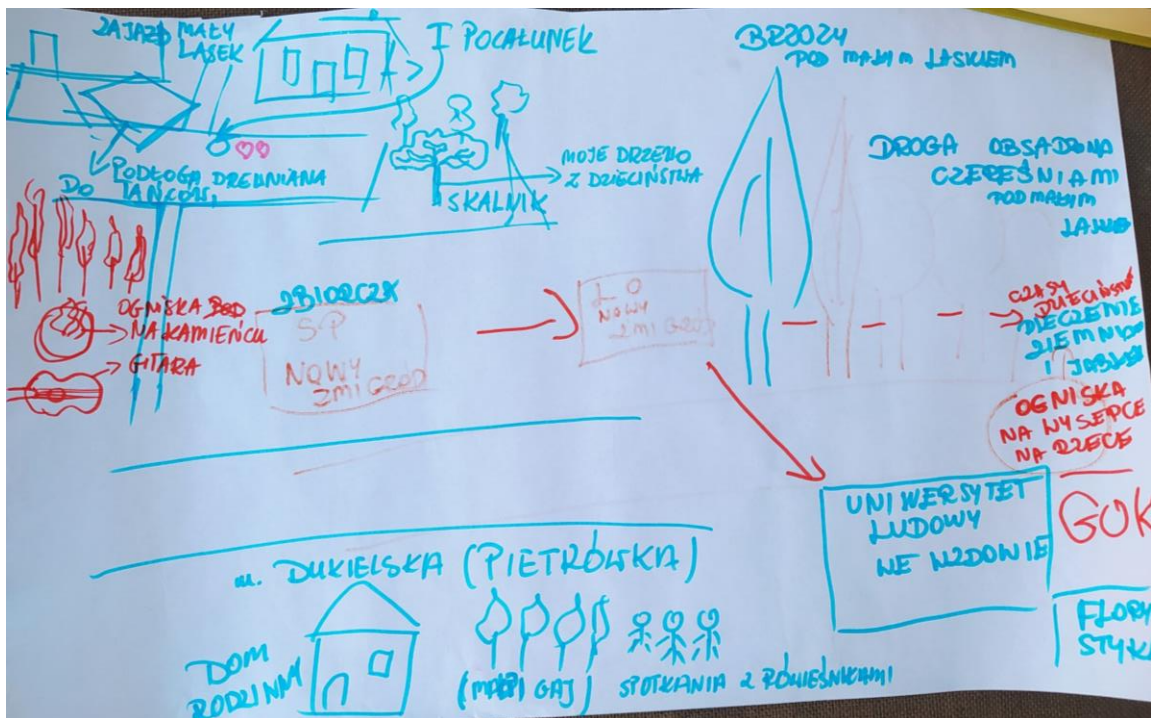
ZAJAZD MAŁY LASEK

I POCAŁUNEK

BRZOZY POD MAŁYM LASKIEM

PODŁOGA DREWNIANA DO TAŃCÓW

MOJE DRZEWO Z DZIECIŃSTWA

SKALNIK

DROGA OBSADZONA CZEREŚNIAMI POD MAŁYM LASKIEM

OGNISKA POD NA KAMIENICU

GITARA

ZBIORCZA SP NOWY ZMIGRÓD

LO NOWY ZMIGRÓD

CZASY DZIECIŃSTWA DZIECZENIE ZIEMNIAKÓW I JABŁEK

OGNISKA NA WYSEPCE NA RZECE

UNIWERSYTET LUDOWY WE WZDOWIE

GOK

FLORY STYKA

ul. DUKIELSKA (PIETRÓWKA)

DOM RODZINNY

(MAŁY GAJ)

SPOTKANIA Z RÓWIEŚNIKAMI